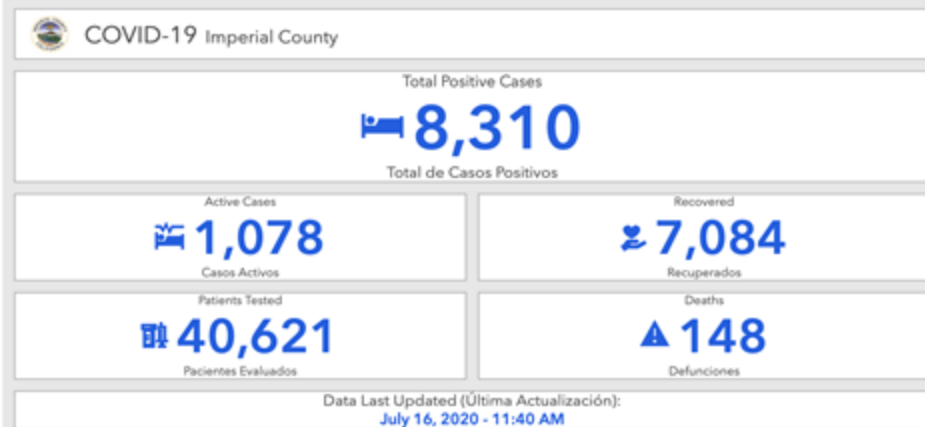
COVID-19 Imperial County

Total Positive Cases
8,310
Total de Casos Positivos

Active Cases
1,078
Casos Activos

Recovered
7,084
Recuperados

Patients Tested
40,621
Pacientes Evaluados

Deaths
148
Defunciones

Data Last Updated (Última Actualización):
July 16, 2020 - 11:40 AM